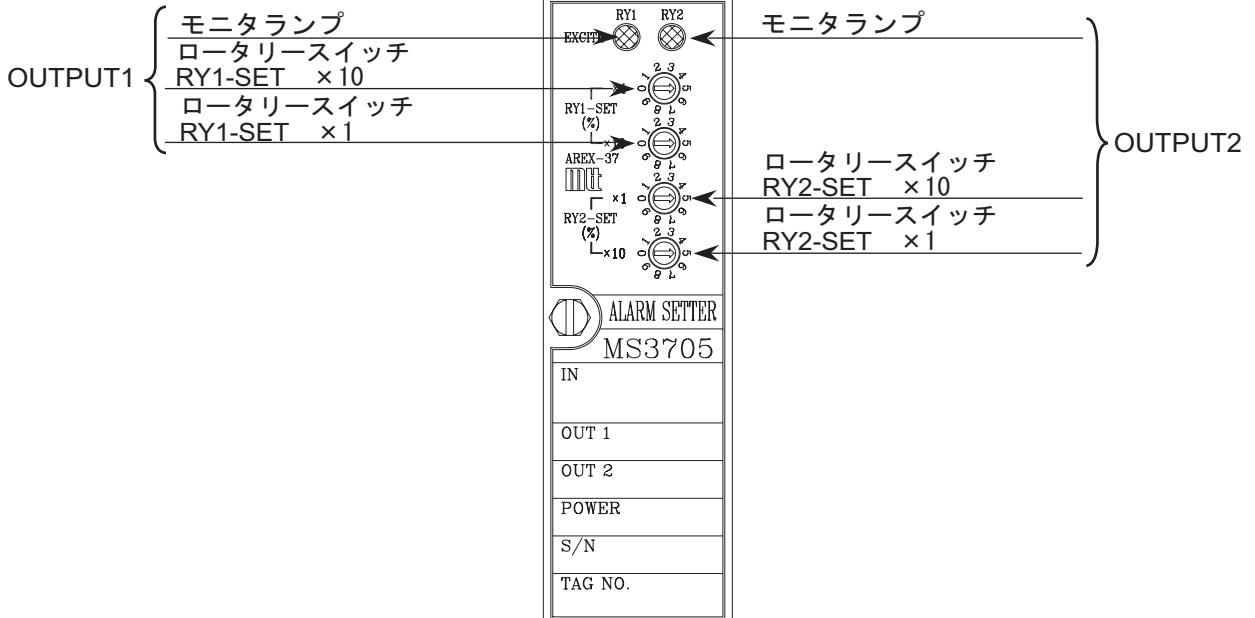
OUTPUT1
モニタランプ
ロータリースイッチ
RY1-SET ×10
ロータリースイッチ
RY1-SET ×1

RY1 RY2
EXCITE
RY1-SET
(%)
×1
AREX-37
mt
×1
RY2-SET
(%)
×10

モニタランプ
OUTPUT2
ロータリースイッチ
RY2-SET ×10
ロータリースイッチ
RY2-SET ×1

ALARM SETTER
MS3705
IN
OUT 1
OUT 2
POWER
S/N
TAG NO.